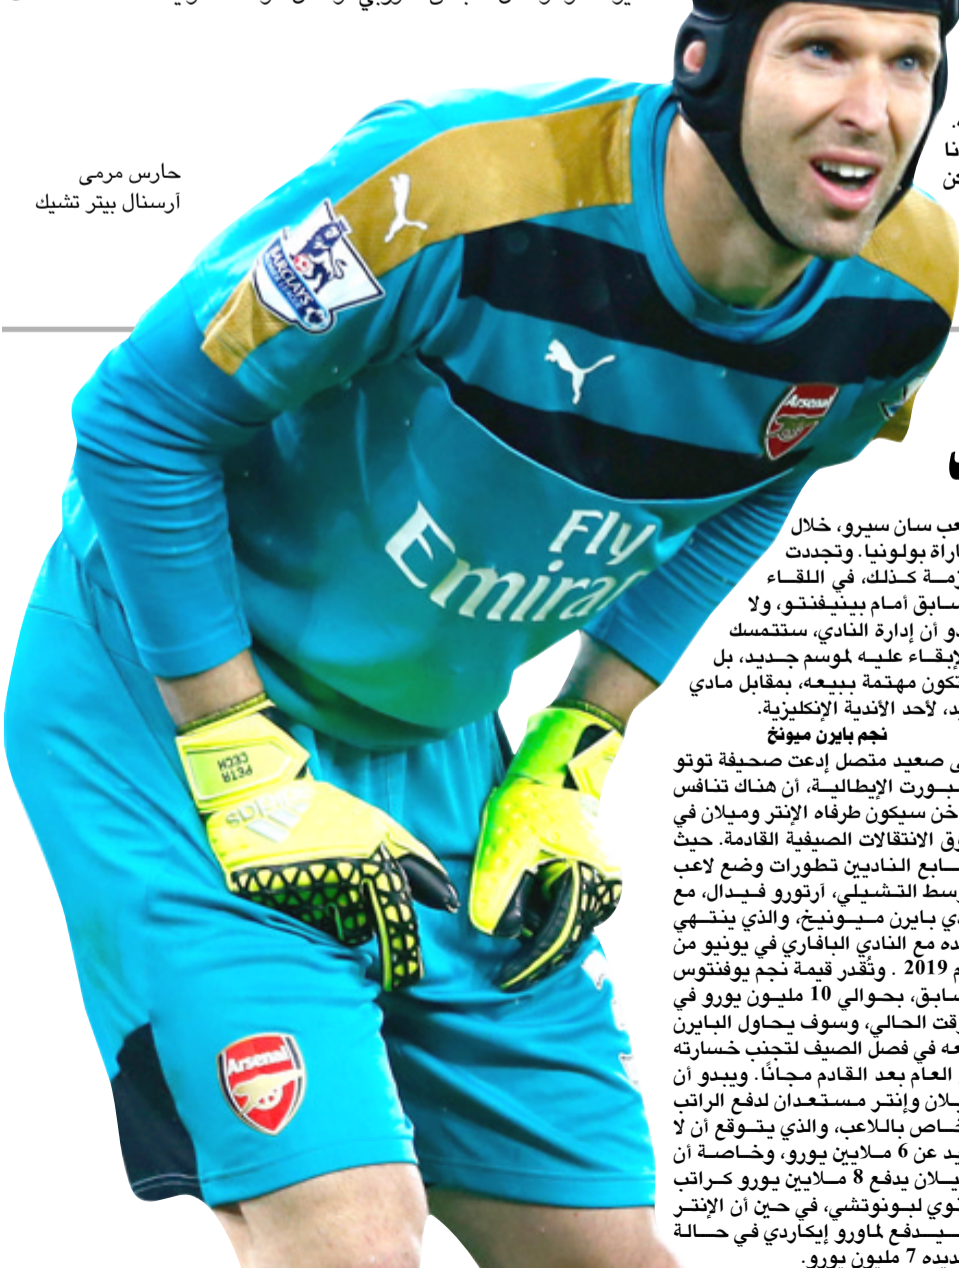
حارس مرمى
آرسنال بيتر تشيك

عب سان سيرو، خلال
اراة بولونيا. وتجددت
زمة كذلك، في اللقاء
سابق أمام بينيفنتو، ولا
دو أن إدارة النادي، ستتمسك
لإبقاء عليه لموسم جديد، بل
تكون مهتمة ببيعه، بمقابل مادي
يد، لأحد الأندية الإنكليزية.

نجم بايرن ميونخ

ى صعيد متصل إدعت صحيفة توتو
بورت الإيطالية، أن هناك تنافس
خن سيكون طرفاه الإنتر وميلان في
وق الانتقالات الصيفية القادمة. حيث
ابع الناديين تطورات وضع لاعب
وسط التشيلي، أرتورو فيدال، مع
دي بايرن ميونيخ، والذي ينتهي
ده مع النادي البافاري في يونيو من
م 2019 . وتُقدر قيمة نجم يوفنتوس
سابق، بحوالي 10 مليون يورو في
وقت الحالي، وسوف يحاول البايرن
عه في فصل الصيف لتجنب خسارته
العام بعد القادم مجانًا. ويبدو أن
يلان وإنتر مستعدان لدفع الراتب
خاص باللاعب، والذي يتوقع أن لا
يد عن 6 ملايين يورو، وخاصة أن
يلان يدفع 8 ملايين يورو كراتب
نوي لبونوتشي، في حين أن الإنتر
يدفع لماورو إيكاردي في حالة
ديده 7 مليون يورو.